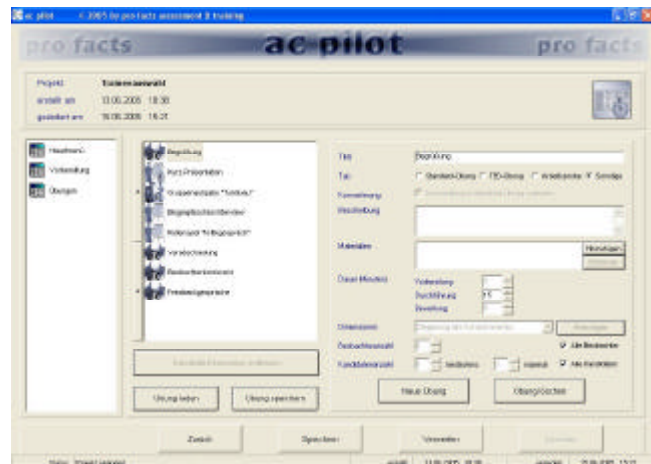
ac pilot © 2005 by pro facts assessment & training

pro facts ac pilot pro facts

Projekt: Traineeauswahl
erstellt am: 13.06.2005 18:30
geändert am: 16.06.2005 16:21

Hauptmenü
Vorbereitung
Übungen

Begrüßung
Kurz-Präsentation
Gruppenaufgabe "Tombola"
Bürgergespräch Bender
Rollenspiel "Anfragegespräch"
Verabschiedung
Beobachterkonferenz
Feedbackgespräche

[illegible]

Übung laden
Übung speichern

Titel: Begrüßung
Typ: Standard-Übung  CD-Übung  Arbeitsprobe  Sonstige
Konvertierung: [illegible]
Beschreibung
Materialien
Hinzufügen
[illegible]
Dauer Minuten: Vorbereitung
Durchführung 10
Bewertung
Dimensionen: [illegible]
Beobachteranzahl
Kandidatenanzahl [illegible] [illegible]
Alle Beobachter
Alle Kandidaten
Neue Übung
Übung löschen

Zurück
Speichern
Verwerfen
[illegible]

Status: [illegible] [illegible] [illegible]